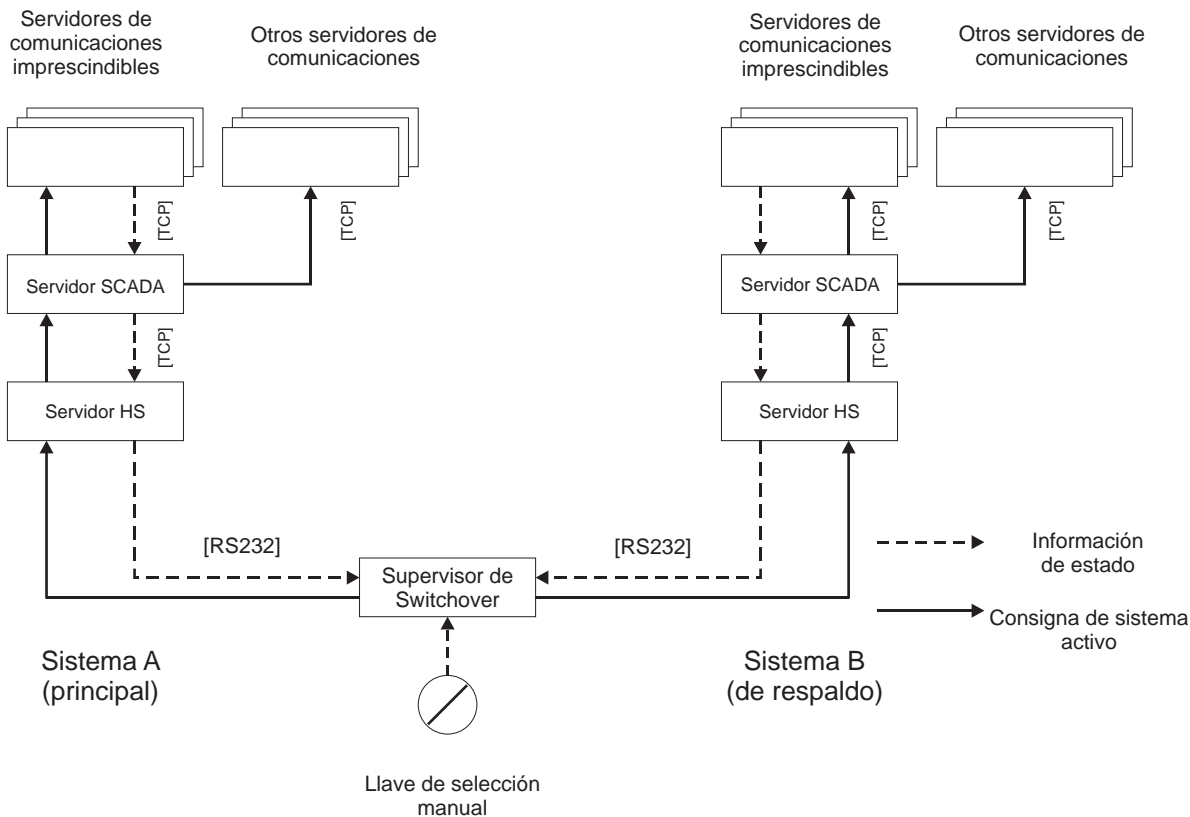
Servidores de comunicaciones imprescindibles

Otros servidores de comunicaciones

[TCP]

[TCP]

Servidor SCADA

[TCP]

Servidor HS

Servidores de comunicaciones imprescindibles

Otros servidores de comunicaciones

[TCP]

[TCP]

Servidor SCADA

[TCP]

Servidor HS

[RS232]

[RS232]

Supervisor de Switchover

Información de estado

Consigna de sistema activo

Sistema A (principal)

Sistema B (de respaldo)

Llave de selección manual